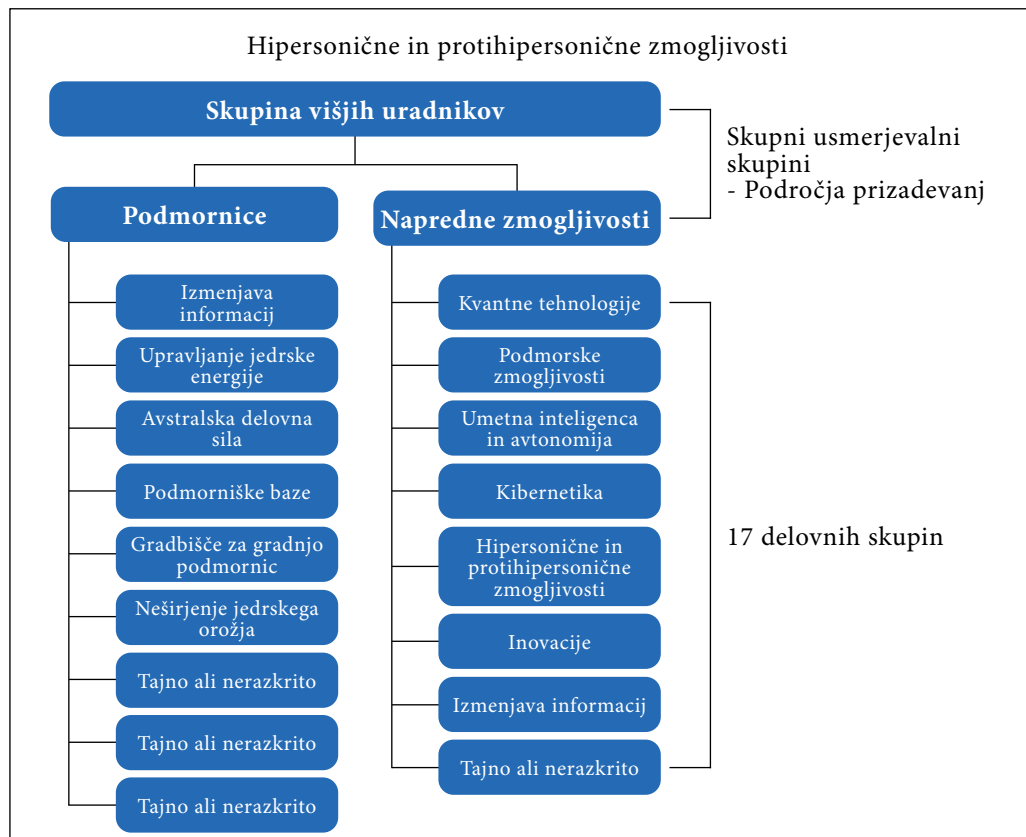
Hipersonične in protihipersonične zmogljivosti

Skupina višjih uradnikov

Skupni usmerjevalni skupini
- Področja prizadevanj

Podmornice

Napredne zmogljivosti

Izmenjava informacij

Upravljanje jedrske energije

Avstralska delovna sila

Podmorniške baze

Gradbišče za gradnjo podmornic

Neširjenje jedrskega orožja

Tajno ali nerazkrito

Tajno ali nerazkrito

Tajno ali nerazkrito

Kvantne tehnologije

Podmorske zmogljivosti

Umetna inteligenca in avtonomija

Kibernetika

Hipersonične in protihipersonične zmogljivosti

Inovacije

Izmenjava informacij

Tajno ali nerazkrito

17 delovnih skupin